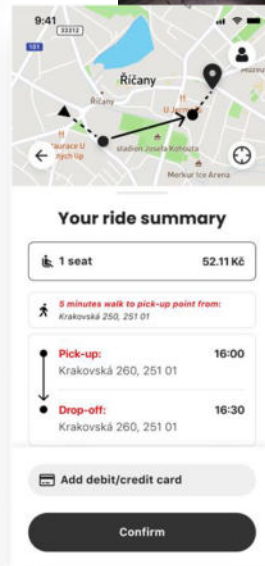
9:41

101

22212

Říčany

Říčany

U Jerm

staurace U
ých lip

stadion Josefa Kohouta

Merkur Ice Arena

Your ride summary

1 seat 52.11 Kč

5 minutes walk to pick-up point from:
Krakovská 250, 251 01

Pick-up: 16:00
Krakovská 260, 251 01

Drop-off: 16:30
Krakovská 260, 251 01

Add debit/credit card

Confirm